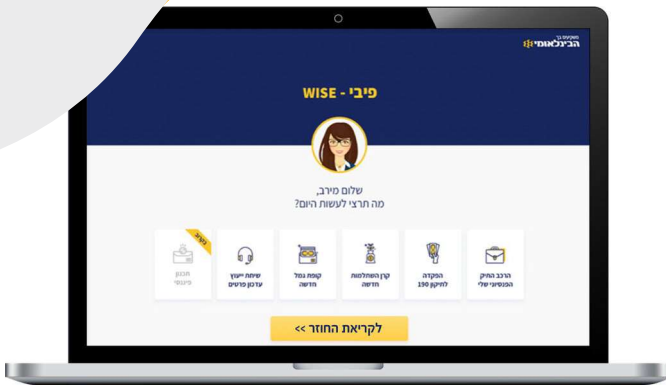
משקיעים בך
הבינלאומי

פיבי - WISE

שלום מירב,
מה תרצי לעשות היום?

הרכב התיק הפנסיוני שלי

הפקדה לתיקון 190

קרן השתלמות חדשה

קופת גמל חדשה

שיחת ייעוץ עדכון פרטים

בקרוב
תכנון פיננסי

לקריאת החוזר <<